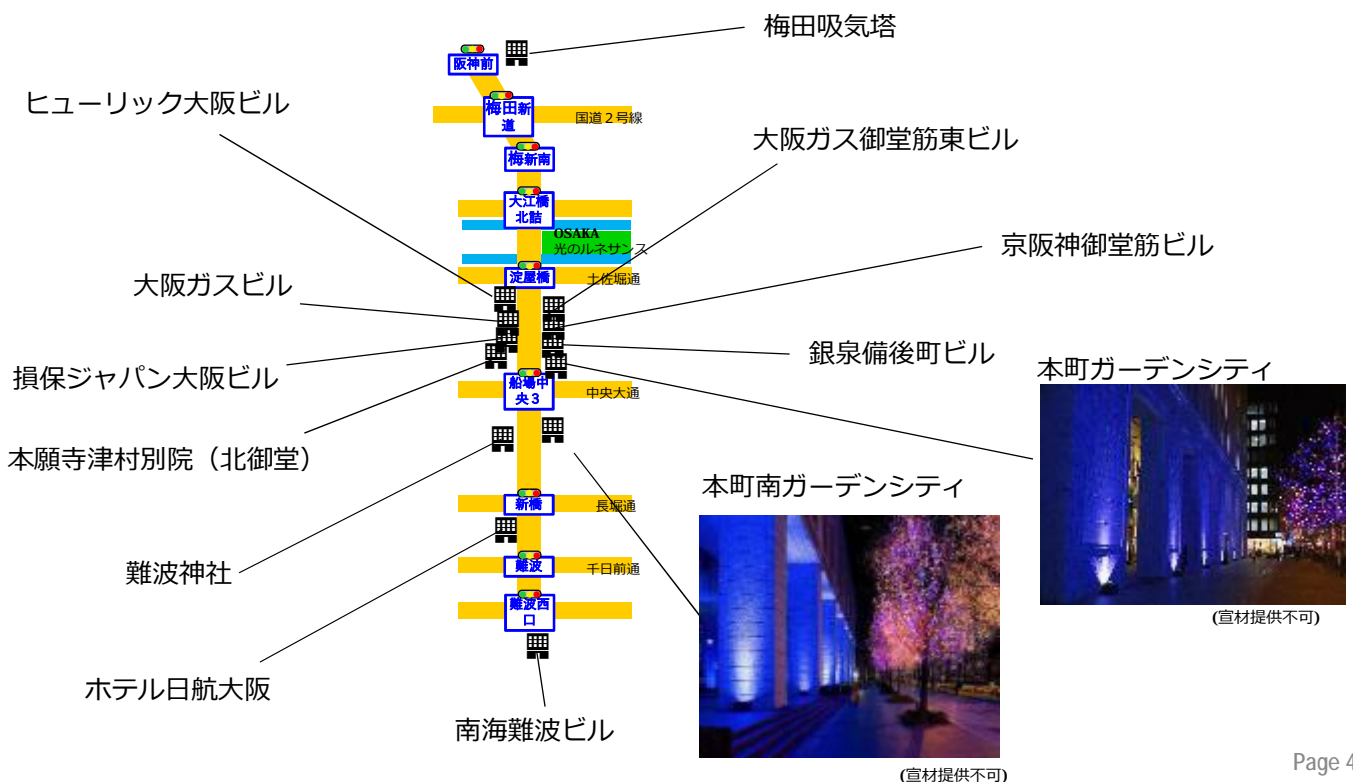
梅田吸気塔

阪神前

梅田新道

国道２号線

ヒューリック大阪ビル

梅新南

大阪ガス御堂筋東ビル

大江橋北詰

OSAKA
光のルネサンス

京阪神御堂筋ビル

淀屋橋

土佐堀通

大阪ガスビル

銀泉備後町ビル

損保ジャパン大阪ビル

船場中央３

中央大通

本町ガーデンシティ

本願寺津村別院（北御堂）

本町南ガーデンシティ

新橋

長堀通

難波神社

難波

千日前通

難波西口

ホテル日航大阪

南海難波ビル

(宣材提供不可)

(宣材提供不可)

Page 4